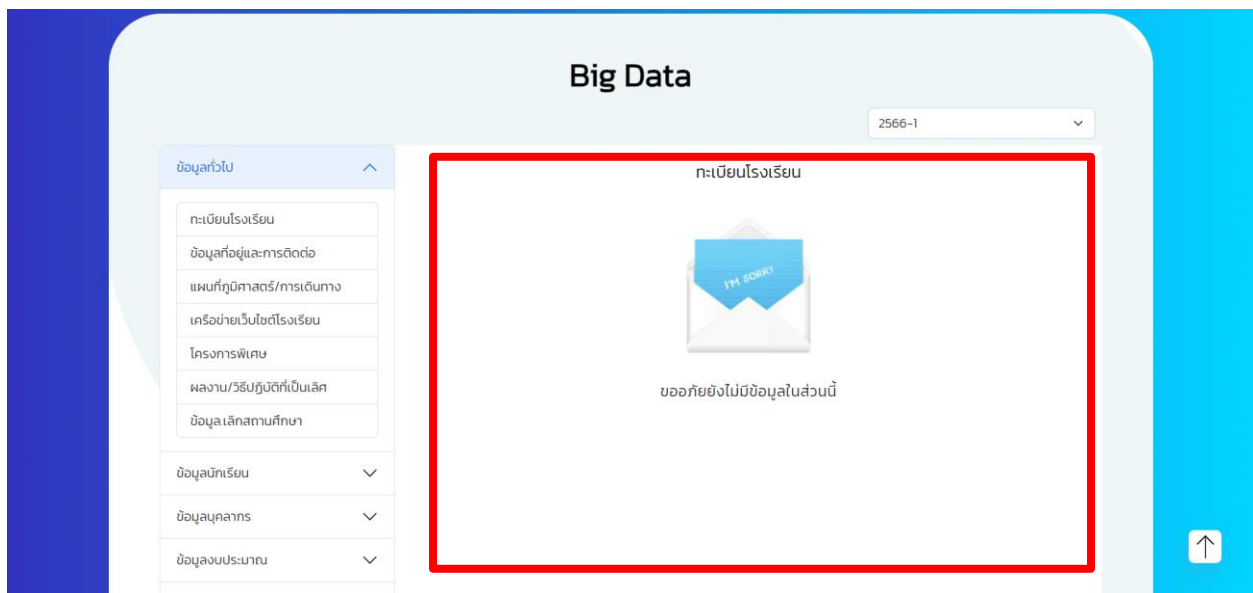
Big Data

2566-1

ข้อมูลทั่วไป

ทะเบียนโรงเรียน
ข้อมูลที่อยู่และการติดต่อ
แผนที่ภูมิศาสตร์/การเดินทาง
เครือข่ายเว็บไซต์โรงเรียน
โครงการพิเศษ
ผลงาน/วิธีปฏิบัติที่เป็นเลิศ
ข้อมูลเลิกสถานศึกษา

ข้อมูลนักเรียน

ข้อมูลบุคลากร

ข้อมูลงบประมาณ

ทะเบียนโรงเรียน

I'M SORRY

ขออภัยยังไม่มีข้อมูลในส่วนนี้